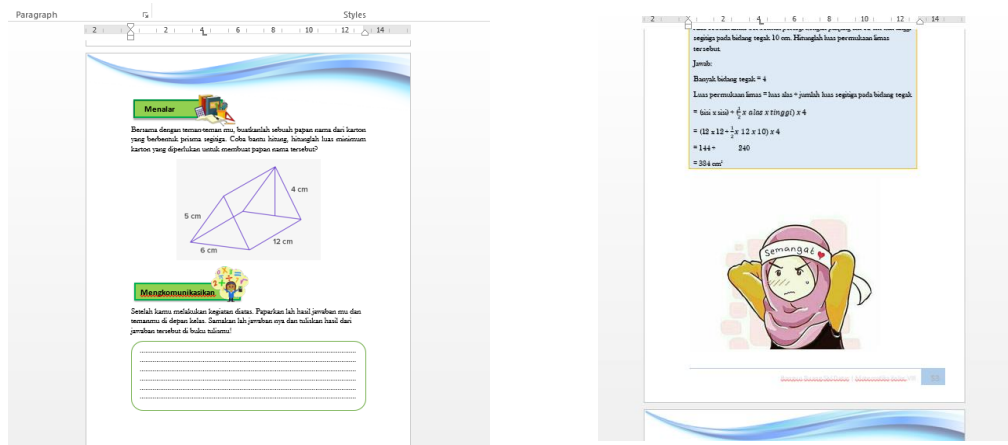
Paragraph

Styles

2 1 2 4 6 8 10 12 14

Menalar

Bersama dengan teman-teman mu, buatkanlah sebuah papan nama dari karton yang berbentuk prisma segitiga. Coba bantu hitung, hitunglah luas minimum karton yang diperlukan untuk membuat papan nama tersebut?

4 cm

5 cm

6 cm

12 cm

Mengkomunikasikan

Setelah kamu melakukan kegiatan diatas. Paparkan lah hasil jawaban mu dan temanmu di depan kelas. Samakan lah jawaban nya dan tuliskan hasil dari jawaban tersebut di buku tulismu!

2 1 2 4 6 8 10 12 14

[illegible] segitiga pada bidang tegak 10 cm. Hitunglah luas permukaan limas tersebut.

Jawab:

Banyak bidang tegak = 4

Luas permukaan limas = luas alas + jumlah luas segitiga pada bidang tegak

= (sisi x sisi) + $\frac{1}{2}$ x alas x tinggi() x 4

= (12 x 12 + $\frac{1}{2}$ x 12 x 10) x 4

= 144 + 240

= 384 cm²

Semangat

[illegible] 53